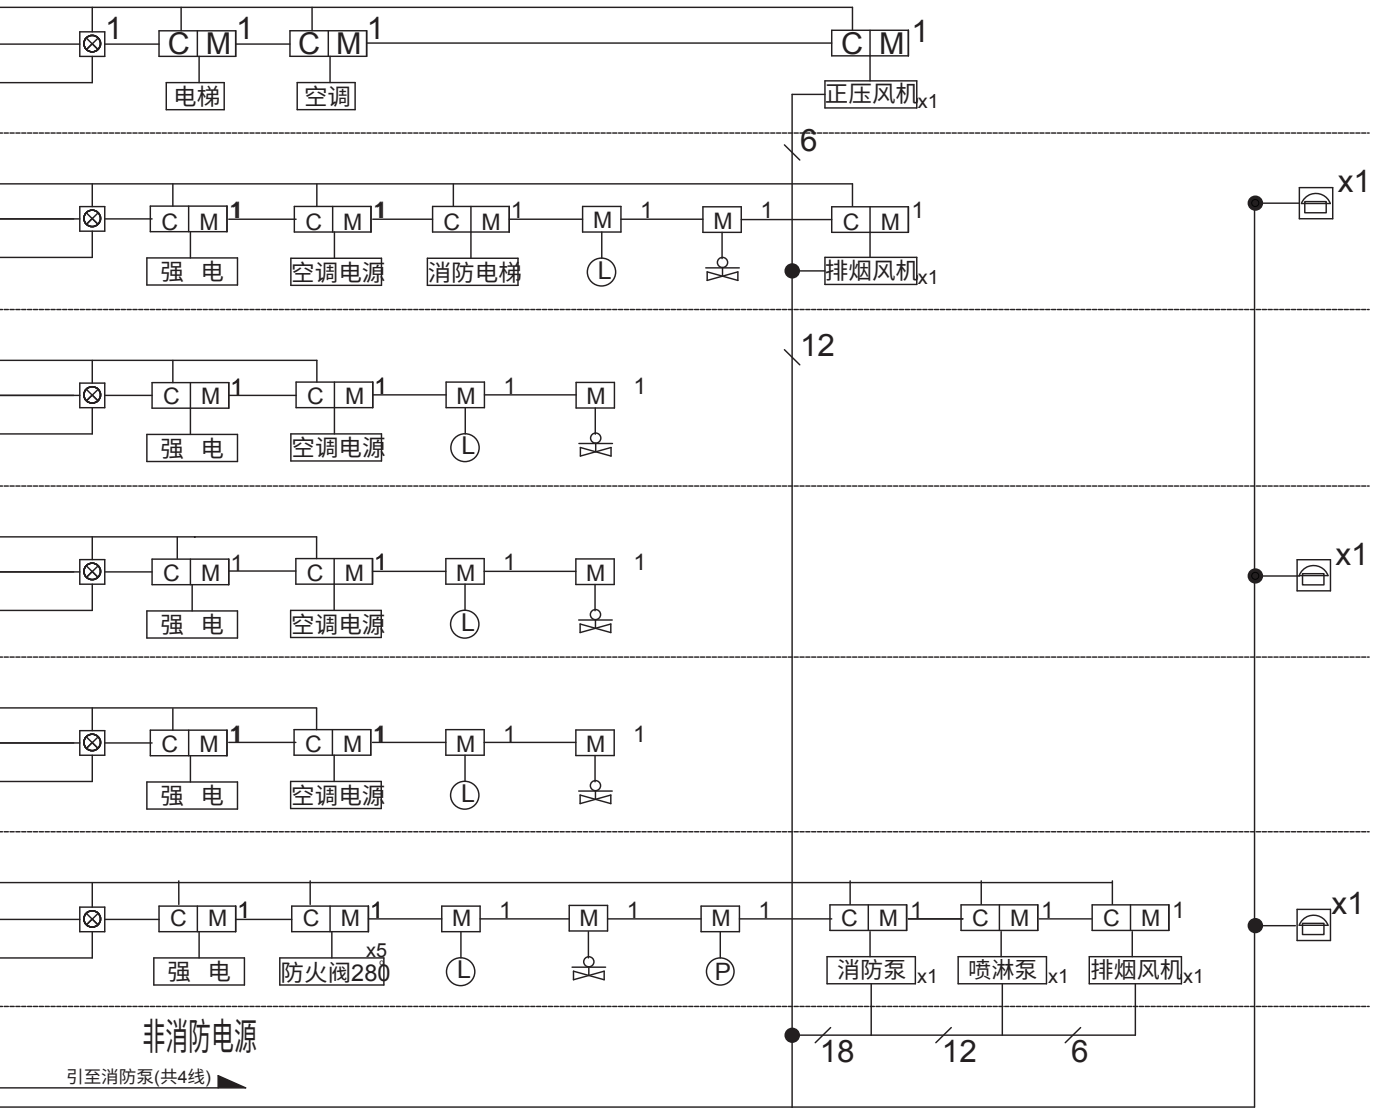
1 C M 1 C M 1 C M 1
电梯 空调 正压风机 x1
6
C M 1 C M 1 C M 1 M 1 M 1 C M 1
强 电 空调电源 消防电梯 L 排烟风机 x1
x1
12
C M 1 C M 1 M 1 M 1
强 电 空调电源 L
C M 1 C M 1 M 1 M 1
强 电 空调电源 L
x1
C M 1 C M 1 M 1 M 1
强 电 空调电源 L
C M 1 C M 1 M 1 M 1 M 1 C M 1 C M 1 C M 1
x5
强 电 防火阀280 L P 消防泵 x1 喷淋泵 x1 排烟风机 x1
x1
非消防电源
18 12 6
引至消防泵(共4线)